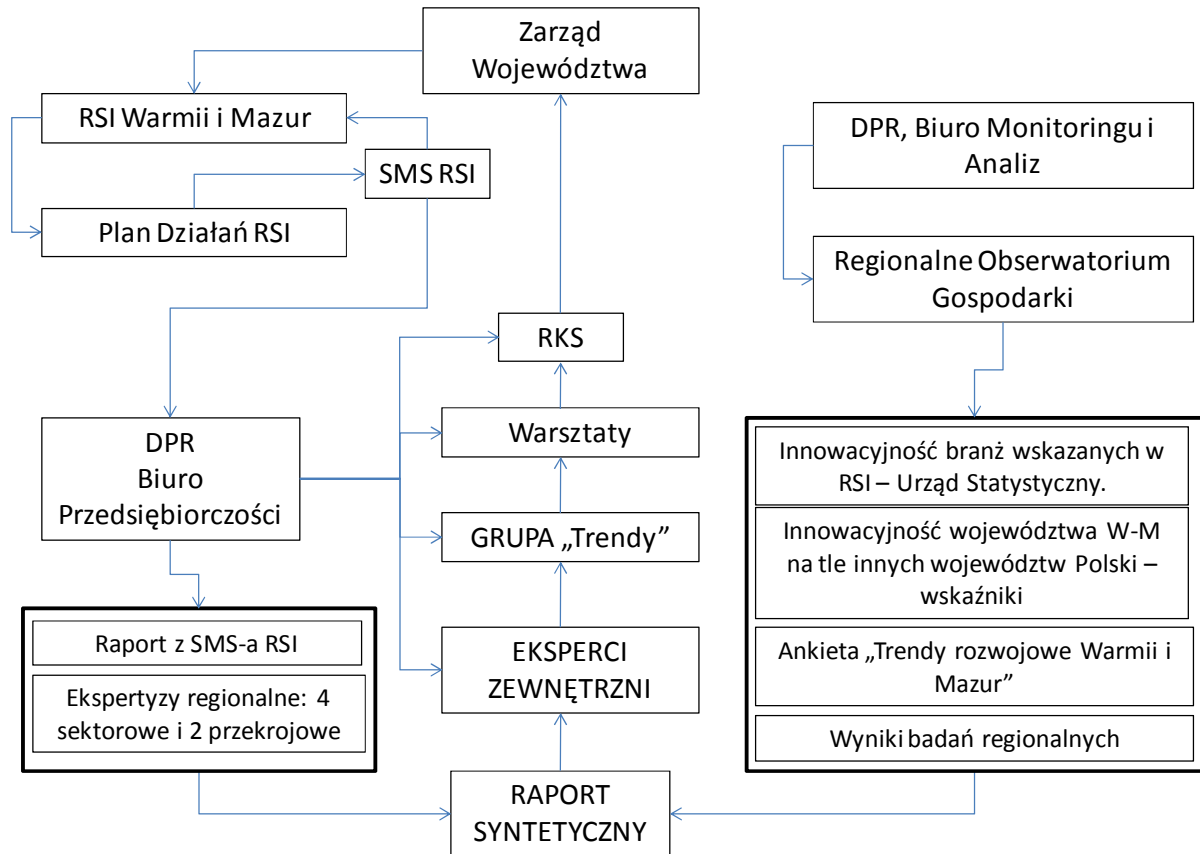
Zarząd Województwa

RSI Warmii i Mazur

SMS RSI

Plan Działań RSI

DPR, Biuro Monitoringu i Analiz

Regionalne Obserwatorium Gospodarki

RKS

Warsztaty

DPR Biuro Przedsiębiorczości

GRUPA „Trendy"

EKSPERCI ZEWNĘTRZNI

Raport z SMS-a RSI

Ekspertyzy regionalne: 4 sektorowe i 2 przekrojowe

Innowacyjność branż wskazanych w RSI – Urząd Statystyczny.

Innowacyjność województwa W-M na tle innych województw Polski – wskaźniki

Ankieta „Trendy rozwojowe Warmii i Mazur"

Wyniki badań regionalnych

RAPORT SYNTETYCZNY